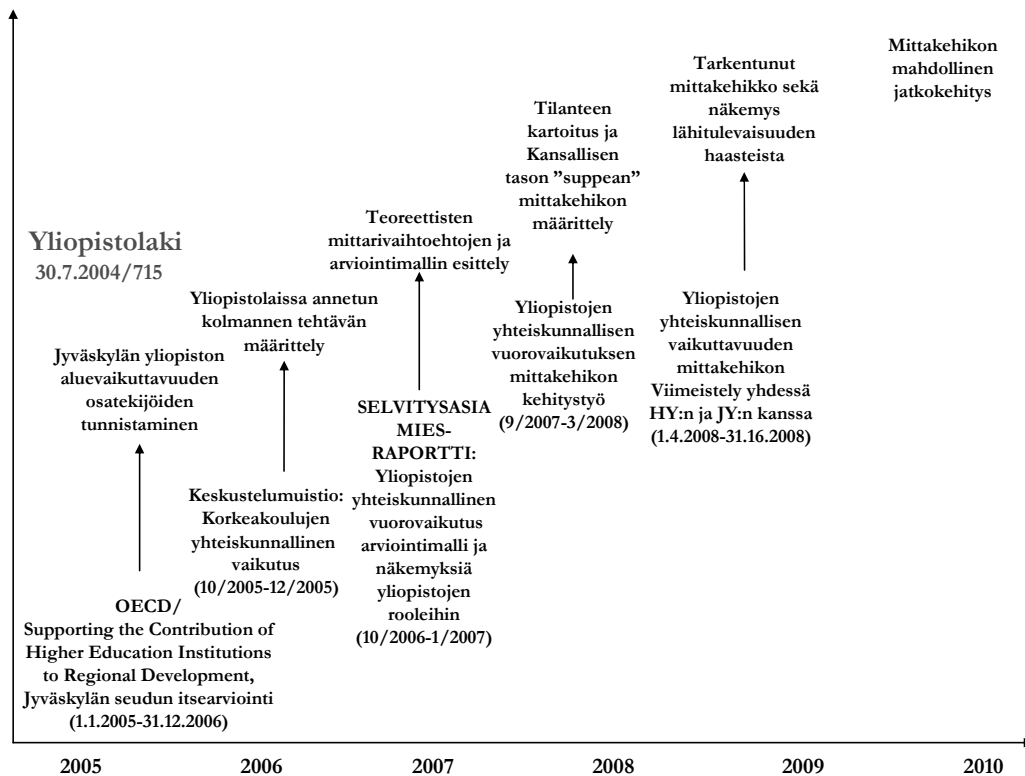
Mittakehikon mahdollinen jatkokehitys

Tarkentunut mittakehikko sekä näkemys lähitulevaisuuden haasteista

Tilanteen kartoitus ja Kansallisen tason "suppean" mittakehikon määrittely

Teoreettisten mittarivaihtoehtojen ja arviointimallin esittely

Yliopistolaki
30.7.2004/715

Yliopistolaissa annetun kolmannen tehtävän määrittely

Jyväskylän yliopiston aluevaikuttavuuden osatekijöiden tunnistaminen

Yliopistojen yhteiskunnallisen vuorovaikutuksen mittakehikon kehitystyö (9/2007-3/2008)

Yliopistojen yhteiskunnallisen vaikuttavuuden mittakehikon Viimeistely yhdessä HY:n ja JY:n kanssa (1.4.2008-31.16.2008)

SELVITYSASIA MIES-RAPORTTI: Yliopistojen yhteiskunnallinen vuorovaikutus arviointimalli ja näkemyksiä yliopistojen rooleihin (10/2006-1/2007)

Keskustelumuistio: Korkeakoulujen yhteiskunnallinen vaikutus (10/2005-12/2005)

OECD/
Supporting the Contribution of Higher Education Institutions to Regional Development, Jyväskylän seudun itsearviointi (1.1.2005-31.12.2006)

2005 2006 2007 2008 2009 2010